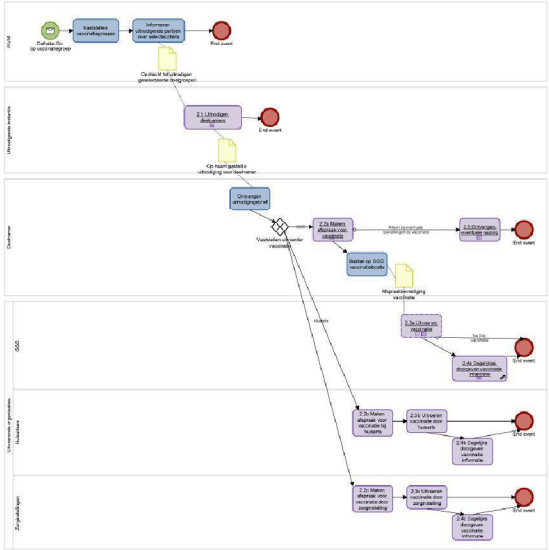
RIVM

Behoefte aan op vaccinatiegroep

Vaststellen vaccinatiegroepen

Informeren uitnodigende partijen over selectiecriteria

End event

Opdracht tot uitnodigen geselecteerde doelgroepen

Uitnodigende instantie

2.1 Uitnodigen deelnemers

End event

Op naam gestelde uitnodiging voor deelnemer

Deelnemer

Ontvangen uitnodiging/brief

Vaststellen uitvoerder vaccinatie

2.2a Maken afspraak voor vaccinatie

Alleen bij eventuele bijwerkingen bij vaccinatie

2.5 Ontvangen eventuele nazorg

End event

Melden op GGD vaccinatielocatie

Afspraakbevestiging vaccinatie

Uitvoerende organisaties

GGD

Huisarts

2.3a Uitvoeren vaccinatie GGD

Na 3 dv vaccinatie

End event

2.4a Dagelijks doorgeven vaccinatie informatie

Huisartsen

2.2b Maken afspraak voor vaccinatie bij huisarts

2.3b Uitvoeren vaccinatie door huisarts

End event

2.4b Dagelijks doorgeven vaccinatie informatie

Zorginstellingen

2.2c Maken afspraak voor vaccinatie door zorginstelling

2.3c Uitvoeren vaccinatie door zorginstelling

End event

2.4c Dagelijks doorgeven vaccinatie informatie